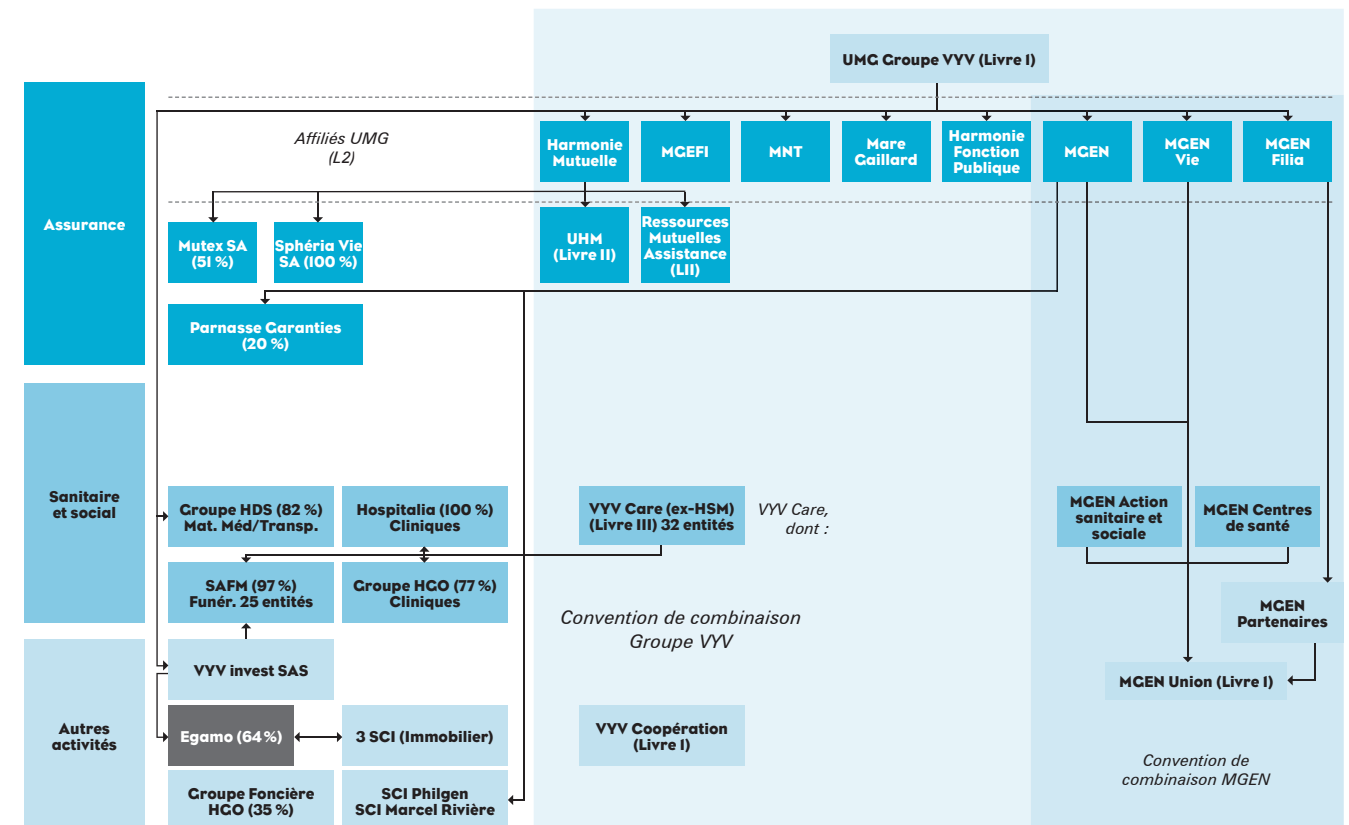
UMG Groupe VYV (Livre I)

Assurance

Affiliés UMG (L2)

Harmonie Mutuelle

MGEFI

MNT

Mare Gaillard

Harmonie Fonction Publique

MGEN

MGEN Vie

MGEN Filia

Mutex SA (51 %)

Sphéria Vie SA (100 %)

UHM (Livre II)

Ressources Mutuelles Assistance (LII)

Parnasse Garanties (20 %)

Sanitaire et social

Groupe HDS (82 %) Mat. Méd/Transp.

Hospitalia (100 %) Cliniques

VYV Care (ex-HSM) (Livre III) 32 entités

VYV Care, dont :

MGEN Action sanitaire et sociale

MGEN Centres de santé

SAFM (97 %) Funér. 25 entités

Groupe HGO (77 %) Cliniques

Convention de combinaison Groupe VYV

MGEN Partenaires

Autres activités

VYV invest SAS

MGEN Union (Livre I)

Egamo (64 %)

3 SCI (Immobilier)

VYV Coopération (Livre I)

Convention de combinaison MGEN

Groupe Foncière HGO (35 %)

SCI Philgen SCI Marcel Rivière